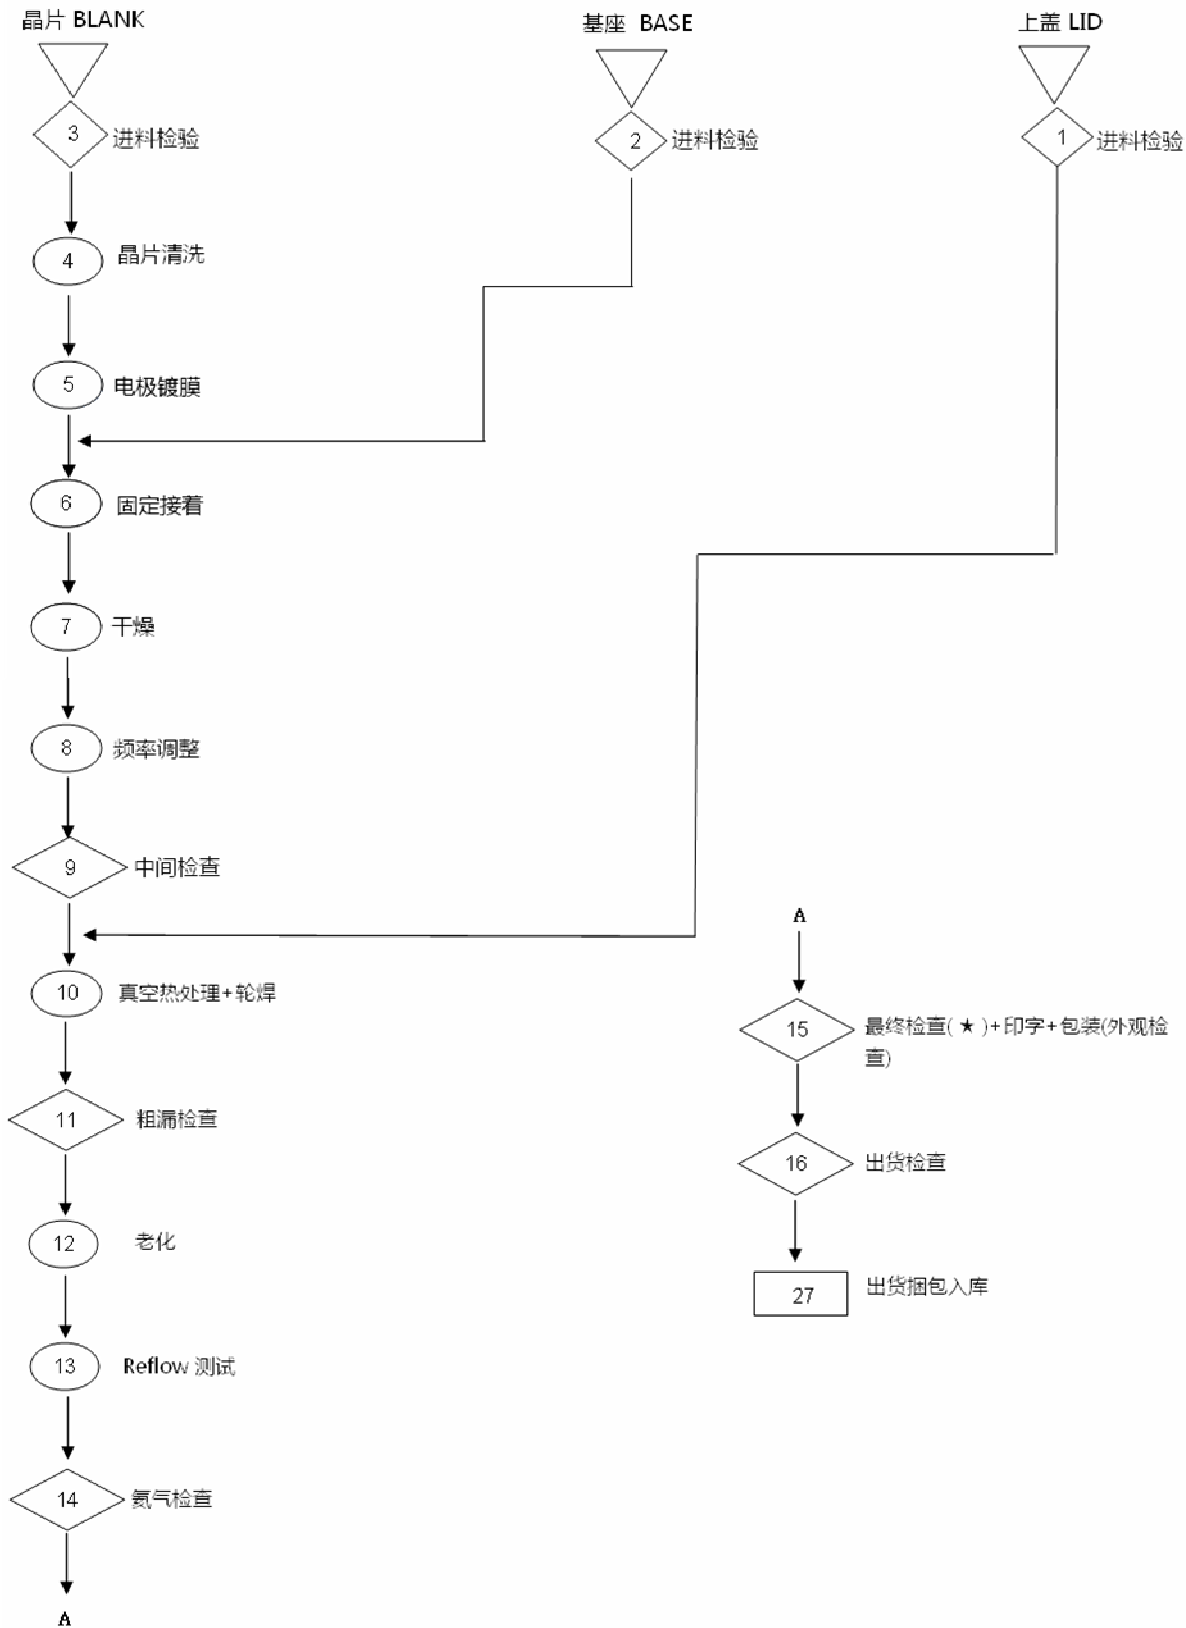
晶片 BLANK

基座 BASE

上盖 LID

3 进料检验

2 进料检验

1 进料检验

4 晶片清洗

5 电极镀膜

6 固定接着

7 干燥

8 频率调整

9 中间检查

10 真空热处理+轮焊

11 粗漏检查

12 老化

13 Reflow 测试

14 氦气检查

A

A

15 最终检查(★)+印字+包装(外观检查)

16 出货检查

27 出货捆包入库